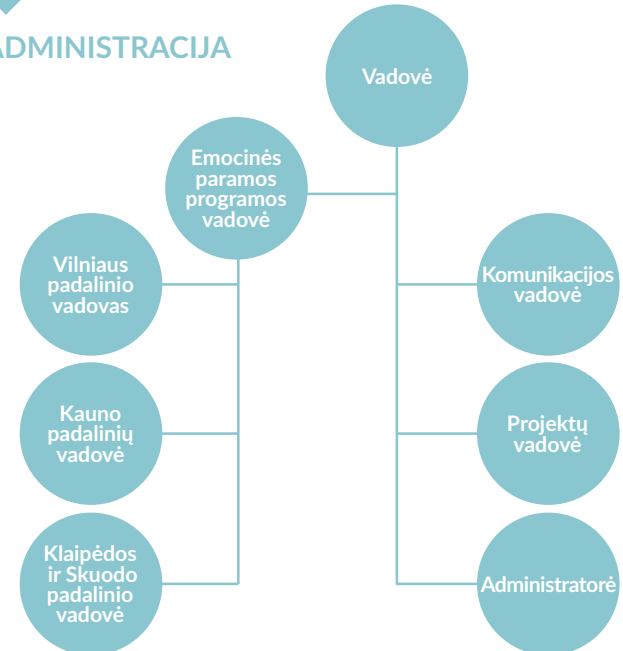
ADMINISTRACIJA

Vadovė

Emocinės paramos programos vadovė

Vilniaus padalinio vadovas

Kauno padalinių vadovė

Klaipėdos ir Skuodo padalinio vadovė

Komunikacijos vadovė

Projektų vadovė

Administratorė